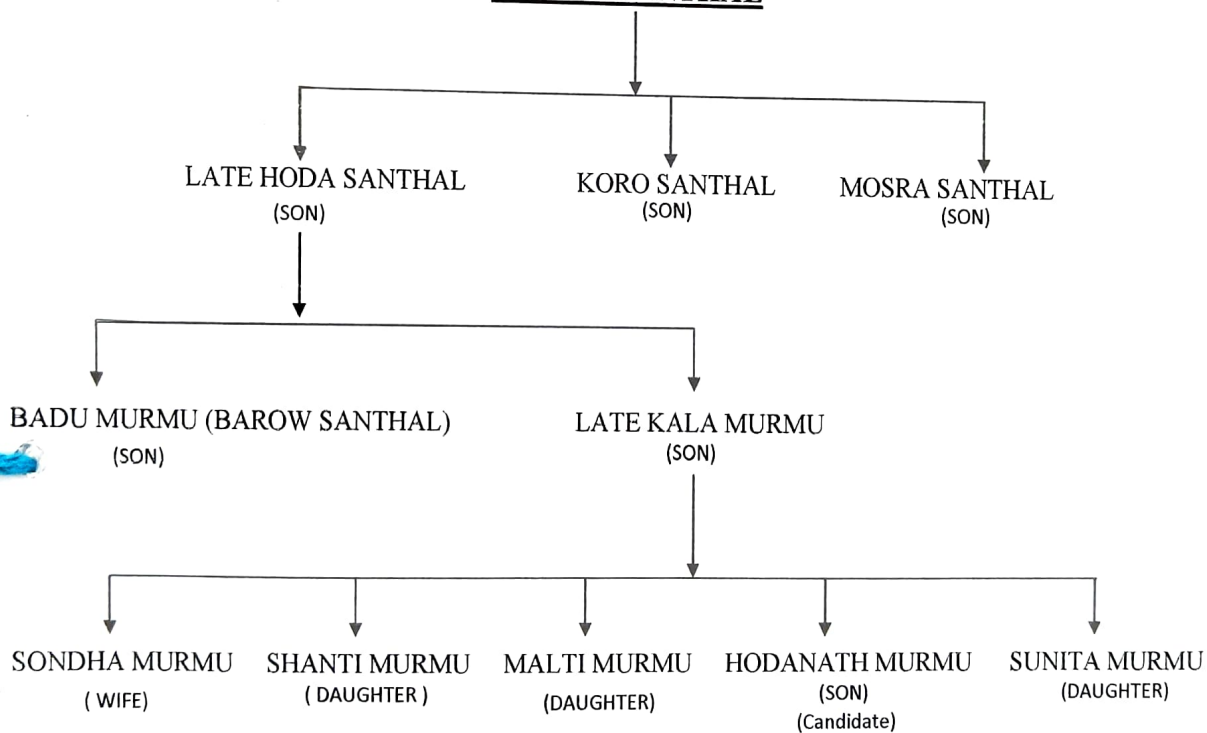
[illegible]

LATE HODA SANTHAL
(SON)

KORO SANTHAL
(SON)

MOSRA SANTHAL
(SON)

BADU MURMU (BAROW SANTHAL)
(SON)

LATE KALA MURMU
(SON)

SONDHA MURMU
( WIFE)

SHANTI MURMU
( DAUGHTER )

MALTI MURMU
(DAUGHTER)

HODANATH MURMU
(SON)
(Candidate)

SUNITA MURMU
(DAUGHTER)